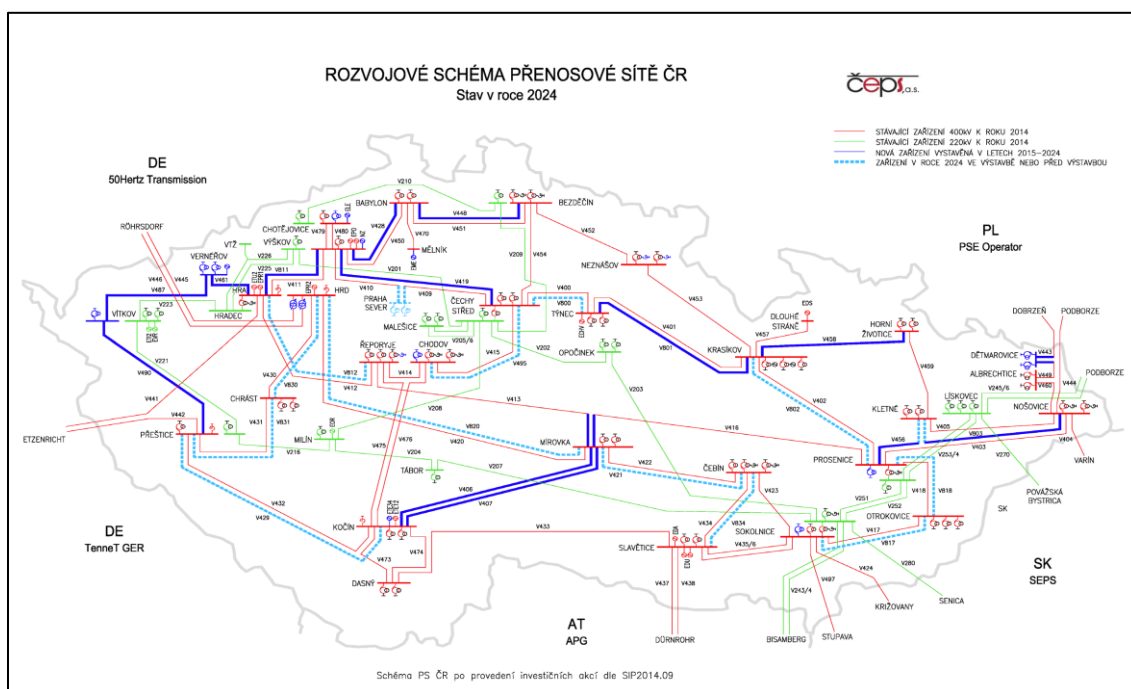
ROZVOJOVÉ SCHÉMA PŘENOSOVÉ SÍTĚ ČR
Stav v roce 2024

čeps, a.s.

STÁVAJÍCÍ ZAŘÍZENÍ 400kV K ROKU 2014
STÁVAJÍCÍ ZAŘÍZENÍ 220kV K ROKU 2014
NOVÁ ZAŘÍZENÍ VYSTAVĚNÁ V LETECH 2015–2024
ZAŘÍZENÍ V ROCE 2024 VE VÝSTAVBĚ NEBO PŘED VÝSTAVBOU

DE
50Hertz Transmission

PL
PSE Operator

DE
TenneT GER

AT
APG

SK
SEPS

RÖHRSDORF
VERNÉŘOV
VTŽ
CHOTĚJOVICE
VÝŠKOV
BABYLON
BEZDĚČIN
MĚLNÍK
NEZNAŠOV
HRADEC
HRA
HRD
PRAHA SEVER
ČECHY STŘED
TÝNEC
VÍTKOV
MALEŠICE
ŘEPORYJE
CHODOV
OPOČÍNEK
KRASÍKOV
DLOUHÉ STRÁNĚ
HORNÍ ŽIVOTICE
DOBRZEŃ
PODBORZE
DĚTMAROVICE
ALBRECHTICE
LÍSKOVEC
NOŠOVICE
KLETNÉ
CHRÁST
PŘEŠTICE
ETZENRICHT
MILÍN
TÁBOR
MÍROVKA
ČEBÍN
PROSENICE
VARÍN
POVAŽSKÁ BYSTRICA
OTROKOVICE
SK
KOČÍN
SLAVĚTICE
SOKOLNICE
DASNÝ
DÜRNROHR
BISAMBERG
STUPAVA
KRIŽOVANY
SENICA
EDS
EDU
EDE
ETE
ETI
EPO
ECH
ELE

V210 V448 V451 V470 V452 V453 V454 V209 V428 V450 V479 V480 V201 V226 V225 V811 V461 V446 V445 V487 V223 V411 V419 V409 V410 V400 V800 V401 V801 V457 V458 V459 V443 V449 V460 V444 V245/6 V221 V490 V441 V442 V430 V830 V812 V412 V414 V205/6 V415 V202 V495 V203 V402 V802 V413 V416 V405 V803 V404 V403 V456 V253/4 V270 V431 V831 V208 V820 V420 V216 V475 V476 V204 V207 V422 V421 V406 V407 V423 V251 V418 V816 V252 V417 V817 V280 V432 V429 V433 V434 V834 V435/6 V473 V474 V437 V438 V497 V424 V243/4

Schéma PS ČR po provedení investičních akcí dle SIP2014.09